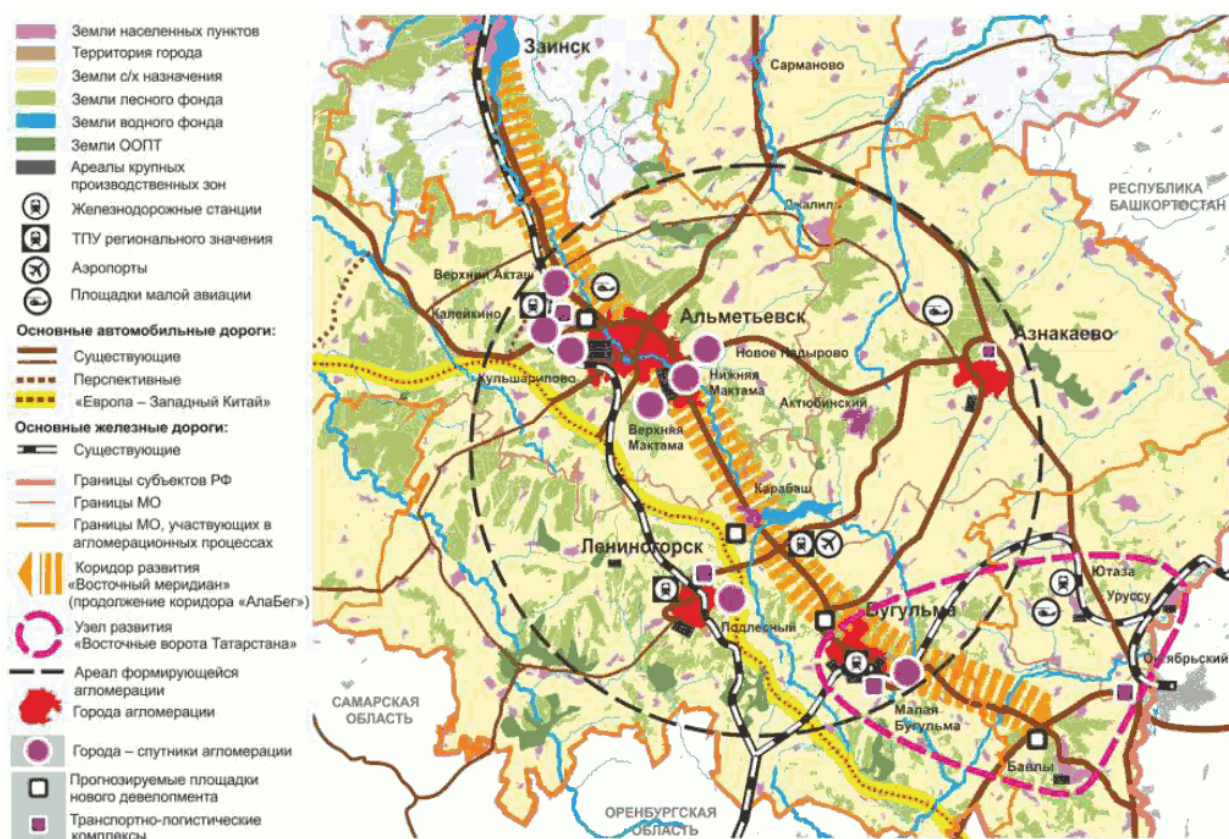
Земли населенных пунктов
Территория города
Земли с/х назначения
Земли лесного фонда
Земли водного фонда
Земли ООПТ
Ареалы крупных производственных зон
Железнодорожные станции
ТПУ регионального значения
Аэропорты
Площадки малой авиации
Основные автомобильные дороги:
Существующие
Перспективные
«Европа – Западный Китай»
Основные железные дороги:
Существующие
Границы субъектов РФ
Границы МО
Границы МО, участвующих в агломерационных процессах
Коридор развития «Восточный меридиан» (продолжение коридора «АлаБег»)
Узел развития «Восточные ворота Татарстана»
Ареал формирующейся агломерации
Города агломерации
Города – спутники агломерации
Прогнозируемые площадки нового девелопмента
Транспортно-логистические комплексы

Заинск
Сарманово
Республика Башкортостан
Джалиль
Верхний Акташ
Калейкино
Альметьевск
Новое Надырово
Азнакаево
Кульшарипово
Нижняя Мактама
Актюбинский
Верхняя Мактама
Карабаш
Лениногорск
Ютаза
Уруссу
Подлесный
Бугульма
Октябрьский
Самарская область
Малая Бугульма
Бавлы
Оренбургская область